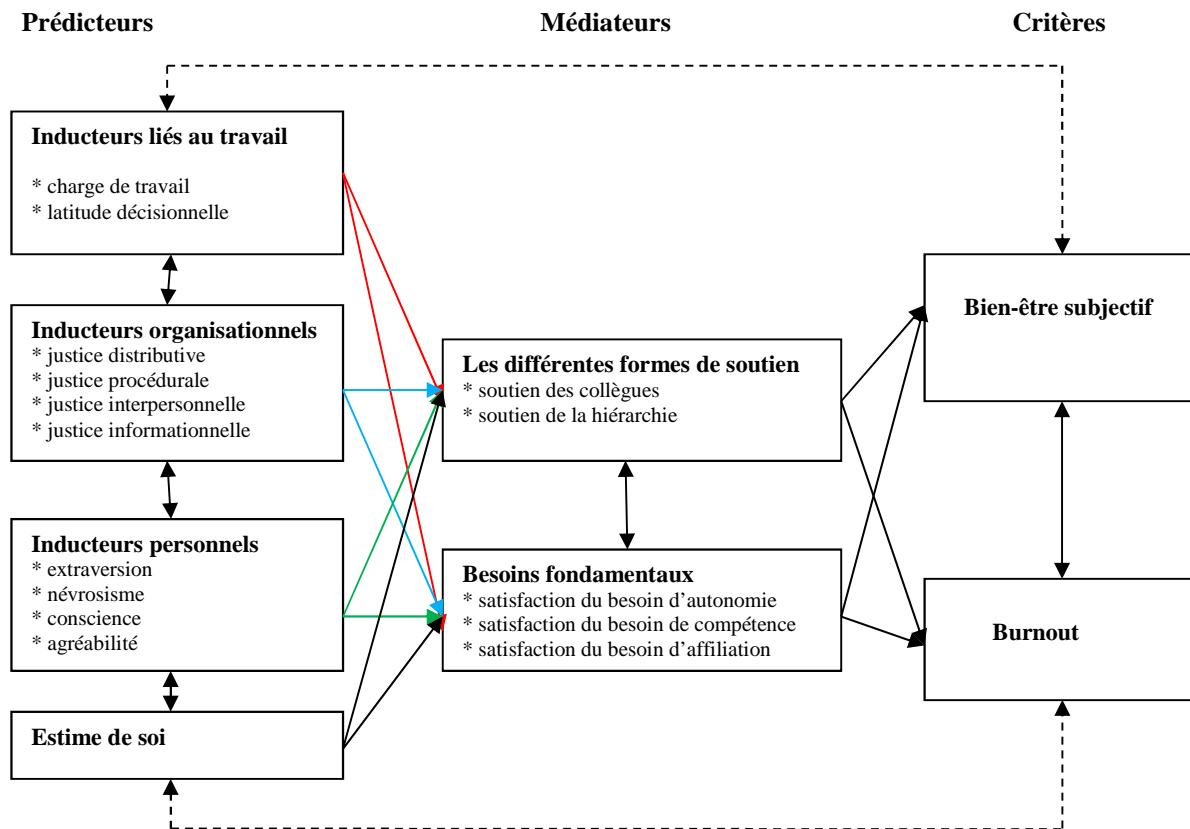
Prédicteurs

Médiateurs

Critères

Inducteurs liés au travail

* charge de travail
* latitude décisionnelle

Inducteurs organisationnels
* justice distributive
* justice procédurale
* justice interpersonnelle
* justice informationnelle

Inducteurs personnels
* extraversion
* névrosisme
* conscience
* agréabilité

Estime de soi

Les différentes formes de soutien
* soutien des collègues
* soutien de la hiérarchie

Besoins fondamentaux
* satisfaction du besoin d'autonomie
* satisfaction du besoin de compétence
* satisfaction du besoin d'affiliation

Bien-être subjectif

Burnout